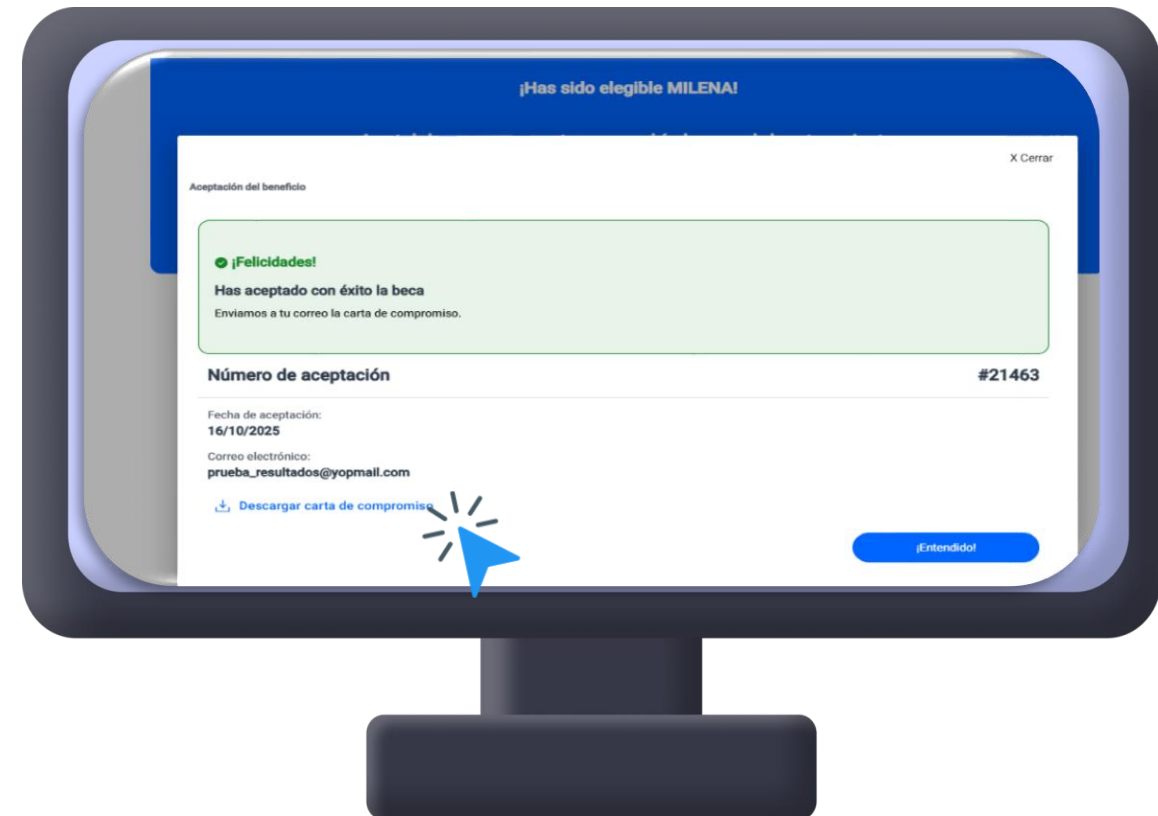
¡Has sido elegible MILENA!

X Cerrar

Aceptación del beneficio

¡Felicidades!

Has aceptado con éxito la beca

Enviamos a tu correo la carta de compromiso.

Número de aceptación

#21463

Fecha de aceptación:
16/10/2025

Correo electrónico:
prueba_resultados@yopmail.com

Descargar carta de compromiso

¡Entendido!